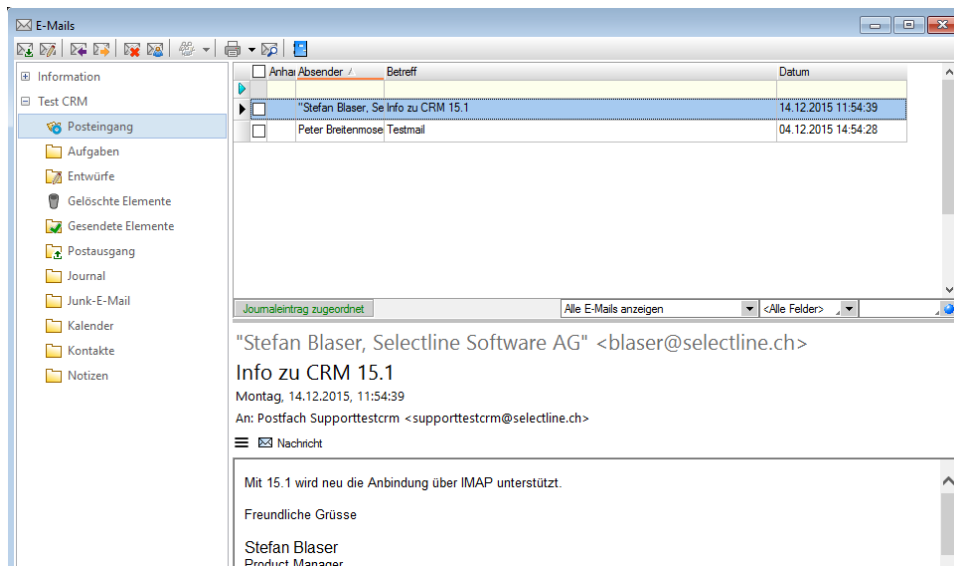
E-Mails

Information
Test CRM
Posteingang
Aufgaben
Entwürfe
Gelöschte Elemente
Gesendete Elemente
Postausgang
Journal
Junk-E-Mail
Kalender
Kontakte
Notizen

| Anhai | Absender | Betreff | Datum |
|---|---|---|---|
| | | | |
| | "Stefan Blaser, Se | Info zu CRM 15.1 | 14.12.2015 11:54:39 |
| | Peter Breitenmose | Testmail | 04.12.2015 14:54:28 |

Journaleintrag zugeordnet
Alle E-Mails anzeigen
<Alle Felder>

"Stefan Blaser, Selectline Software AG" <blaser@selectline.ch>
Info zu CRM 15.1
Montag, 14.12.2015, 11:54:39
An: Postfach Supporttestcrm <supporttestcrm@selectline.ch>
Nachricht

Mit 15.1 wird neu die Anbindung über IMAP unterstützt.

Freundliche Grüsse

Stefan Blaser
Product Manager